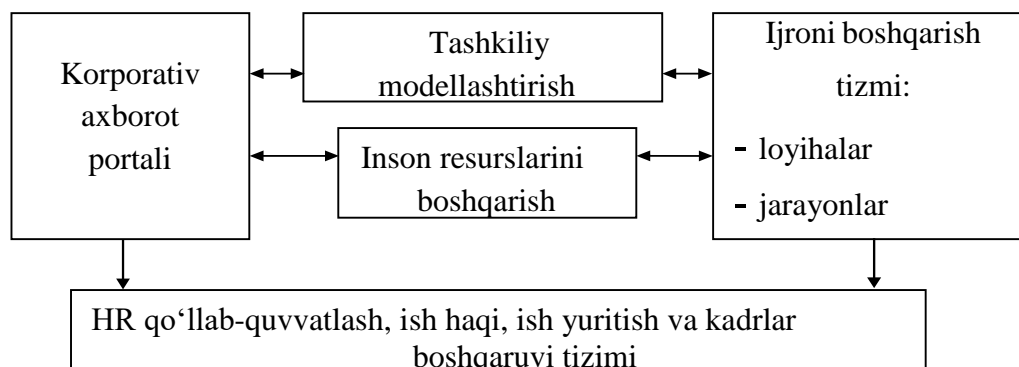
Korporativ axborot portali

Tashkiliy modellashtirish

Inson resurslarini boshqarish

Ijroni boshqarish tizmi:
- loyihalar
- jarayonlar

HR qo‘llab-quvvatlash, ish haqi, ish yuritish va kadrlar boshqaruvi tizimi